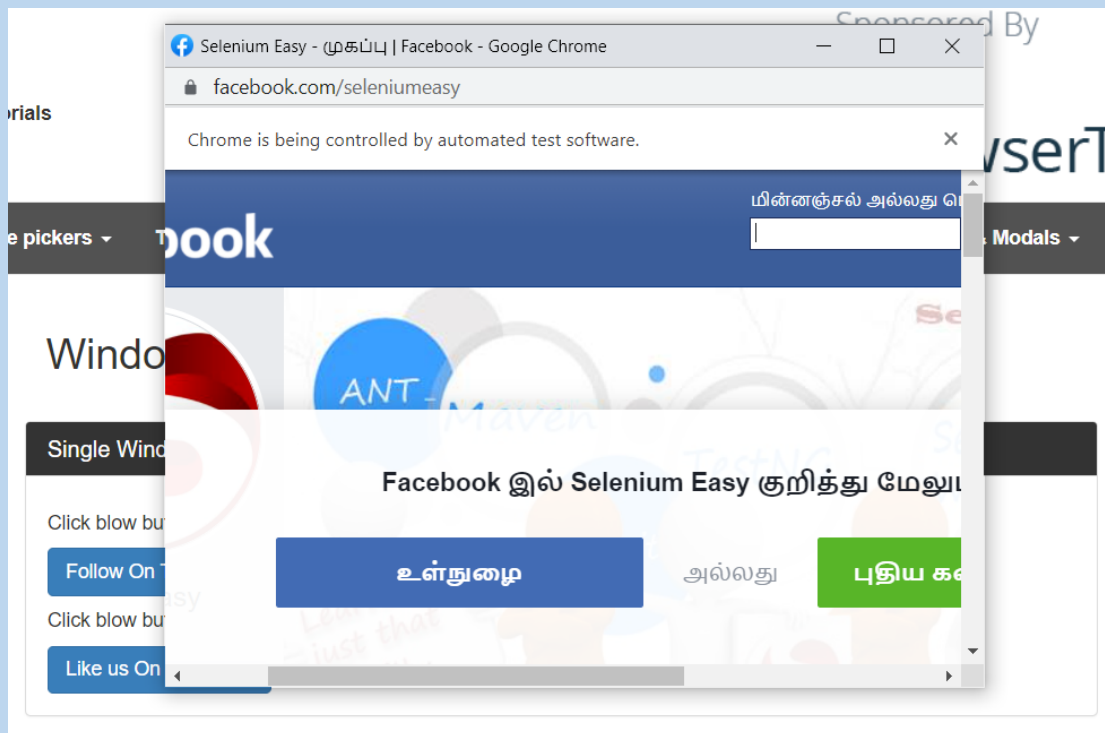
Sponsored By

orials

wserT

e pickers ▾

& Modals ▾

Windo

Single Wind

Click blow bu

Follow On T

Click blow bu

Like us On

Selenium Easy - முகப்பு | Facebook - Google Chrome

facebook.com/seleniumeasy

Chrome is being controlled by automated test software.

book

மின்னஞ்சல் அல்லது

ANT

Maven

TestNG

Facebook இல் Selenium Easy குறித்து மேலு

உள்நுழை

அல்லது

புதிய க